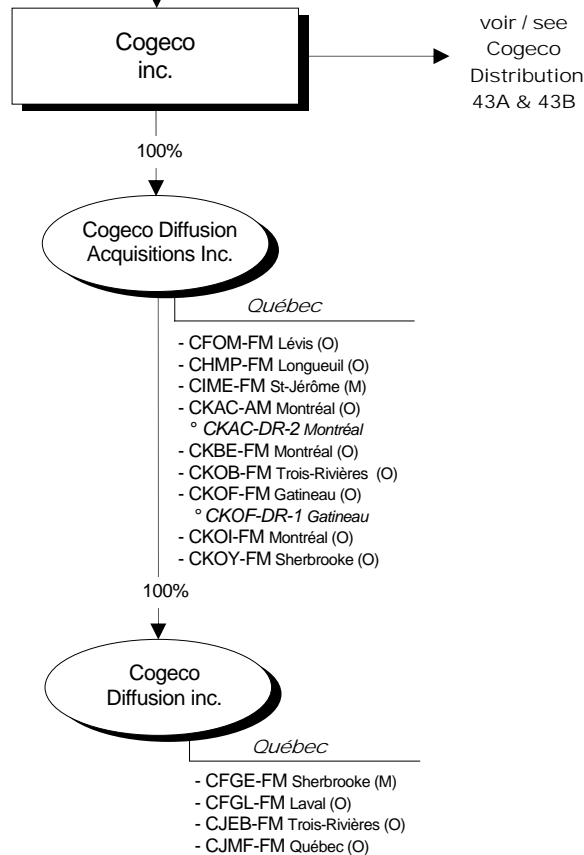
Cogeco inc.

voir / see Cogeco Distribution 43A & 43B

100%

Cogeco Diffusion Acquisitions Inc.

Québec

- CFOM-FM Lévis (O)
- CHMP-FM Longueuil (O)
- CIME-FM St-Jérôme (M)
- CKAC-AM Montréal (O)
° CKAC-DR-2 Montréal
- CKBE-FM Montréal (O)
- CKOB-FM Trois-Rivières (O)
- CKOF-FM Gatineau (O)
° CKOF-DR-1 Gatineau
- CKOI-FM Montréal (O)
- CKOY-FM Sherbrooke (O)

100%

Cogeco Diffusion inc.

Québec

- CFGE-FM Sherbrooke (M)
- CFGL-FM Laval (O)
- CJEB-FM Trois-Rivières (O)
- CJMF-FM Québec (O)